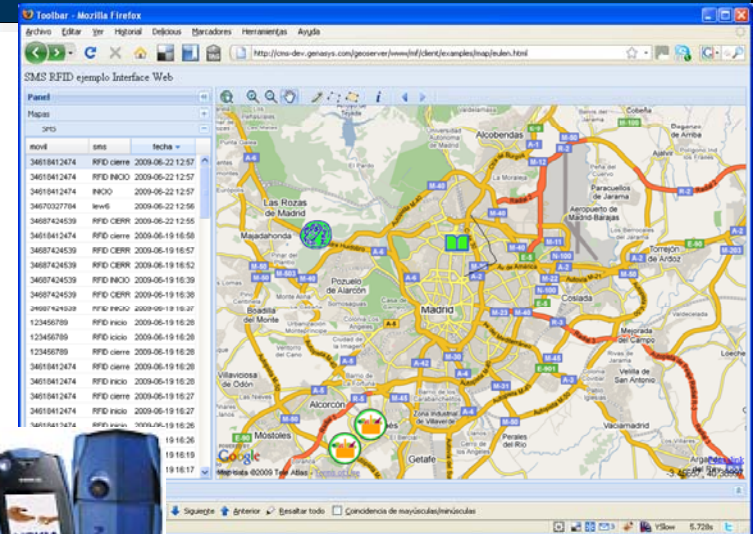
Toolbar - Mozilla Firefox

Archivo Editar Ver Historial Delicious Marcadores Herramientas Ayuda

http://cms-dev.genasys.com/geoserver/www/mf/client/examples/map/eulen.html

SMS RFID ejemplo Interface Web

Panel

Mapas

SMS

| movil | sms | fecha |
|---|---|---|
| 34618412474 | RFID cierre | 2009-06-22 12:57 |
| 34618412474 | RFID INICIO | 2009-06-22 12:57 |
| 34618412474 | INICIO | 2009-06-22 12:57 |
| 34670327784 | lew6 | 2009-06-22 12:56 |
| 34687424539 | RFID CIERR | 2009-06-22 12:55 |
| 34687424539 | RFID cierre | 2009-06-19 16:58 |
| 34687424539 | RFID CIERR | 2009-06-19 16:57 |
| 34687424539 | RFID CIERR | 2009-06-19 16:52 |
| 34687424539 | RFID INICIO | 2009-06-19 16:39 |
| 34687424539 | RFID CIERR | 2009-06-19 16:38 |
| 34687424539 | RFID INICIO | 2009-06-19 16:37 |
| 123456789 | RFID cierre | 2009-06-19 16:28 |
| 123456789 | RFID inicio | 2009-06-19 16:28 |
| 123456789 | RFID inicio | 2009-06-19 16:28 |
| 34618412474 | RFID cierre | 2009-06-19 16:28 |
| 34618412474 | RFID inicio | 2009-06-19 16:28 |
| 34618412474 | RFID cierre | 2009-06-19 16:27 |
| 34618412474 | RFID inicio | 2009-06-19 16:27 |
| 34618412474 | RFID cierre | 2009-06-19 16:26 |
| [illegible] | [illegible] | 2009-06-19 16:26 |
| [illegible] | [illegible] | 2009-06-19 16:19 |
| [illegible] | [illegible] | 2009-06-19 16:17 |

Alcobendas
Las Rozas de Madrid
Majadahonda
Pozuelo de Alarcón
Boadilla del Monte
Villaviciosa de Odón
Alcorcón
Móstoles
Madrid
Getafe
Paracuellos de Jarama
Aeropuerto de Madrid-Barajas
Torrejón de Ardoz
Coslada
San Fernando de Henares
Mejorada del Campo
Velilla de San Antonio
Rivas-Vaciamadrid
Vaciamadrid
Perales del Río
Zona Industrial de Villaverde
Loeche
Daganzo de Arriba
M-40
M-30
M-50
M-45
A-6
A-2
A-3
A-4
A-5
A-42
M-12
M-11
M-110
M-100
M-21
R-2
R-3
R-5
M-31
M-301
M-506
M-406
M-503
M-501
M-509
E-90
E-901
Google
Map data ©2009 Tele Atlas - Terms of Use

Siguiente Anterior Resaltar todo Coincidencia de mayúsculas/minúsculas

YSlow 5.728s